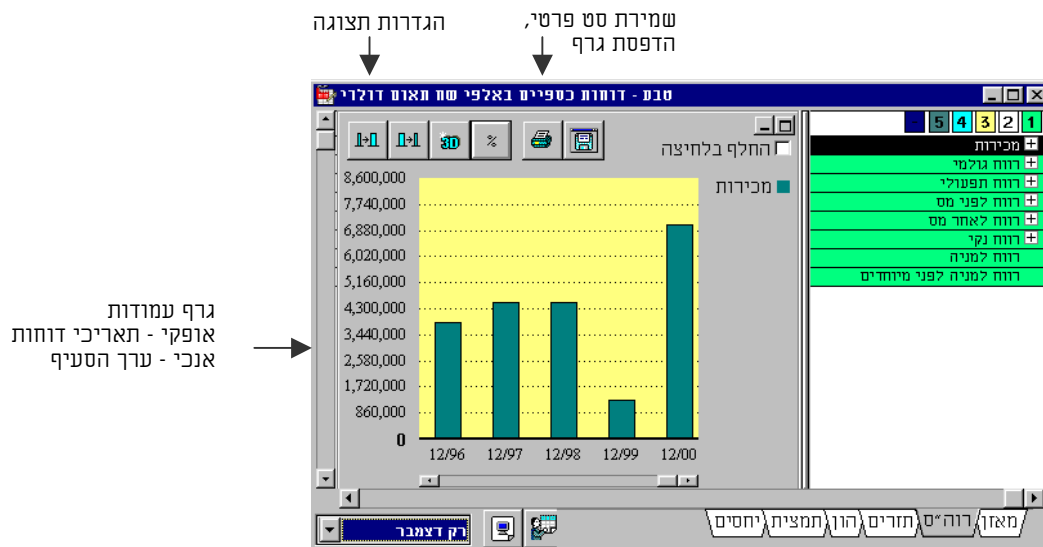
הגדרות תצוגה

שמירת סט פרטי, הדפסת גרף

טבע - דוחות כספיים באלפי שח תאום דולרי

גרף עמודות
אופקי - תאריכי דוחות
אנכי - ערך הסעיף

1 2 3 4 5

מכירות
רווח גולמי
רווח תפעולי
רווח לפני מס
רווח לאחר מס
רווח נקי
רווח למניה
רווח למניה לפני מיוחדים

%

החלף בלחיצה

מכירות

8,600,000
7,740,000
6,880,000
6,020,000
5,160,000
4,300,000
3,440,000
2,580,000
1,720,000
860,000
0

12/96 12/97 12/98 12/99 12/00

רק דצמבר

מאזן | רוה"ס | תזרים | הון | תמצית | יחסים